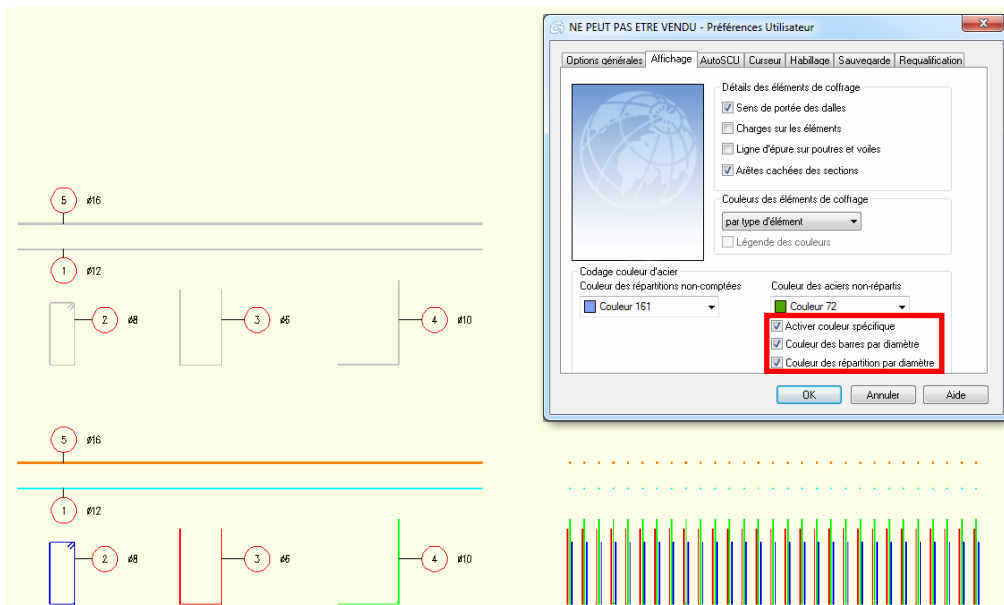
5 ø16

1 ø12

2 ø8

3 ø6

4 ø10

5 ø16

1 ø12

2 ø8

3 ø6

4 ø10

NE PEUT PAS ETRE VENDU - Préférences Utilisateur

Options générales | Affichage | AutoSCU | Curseur | Habillage | Sauvegarde | Requalification

Détails des éléments de coffrage
Sens de portée des dalles
Charges sur les éléments
Ligne d'épure sur poutres et voiles
Arêtes cachées des sections

Couleurs des éléments de coffrage
par type d'élément
Légende des couleurs

Codage couleur d'acier
Couleur des répartitions non-comptées
Couleur 161
Couleur des aciers non-répartis
Couleur 72
Activer couleur spécifique
Couleur des barres par diamètre
Couleur des répartition par diamètre

OK
Annuler
Aide